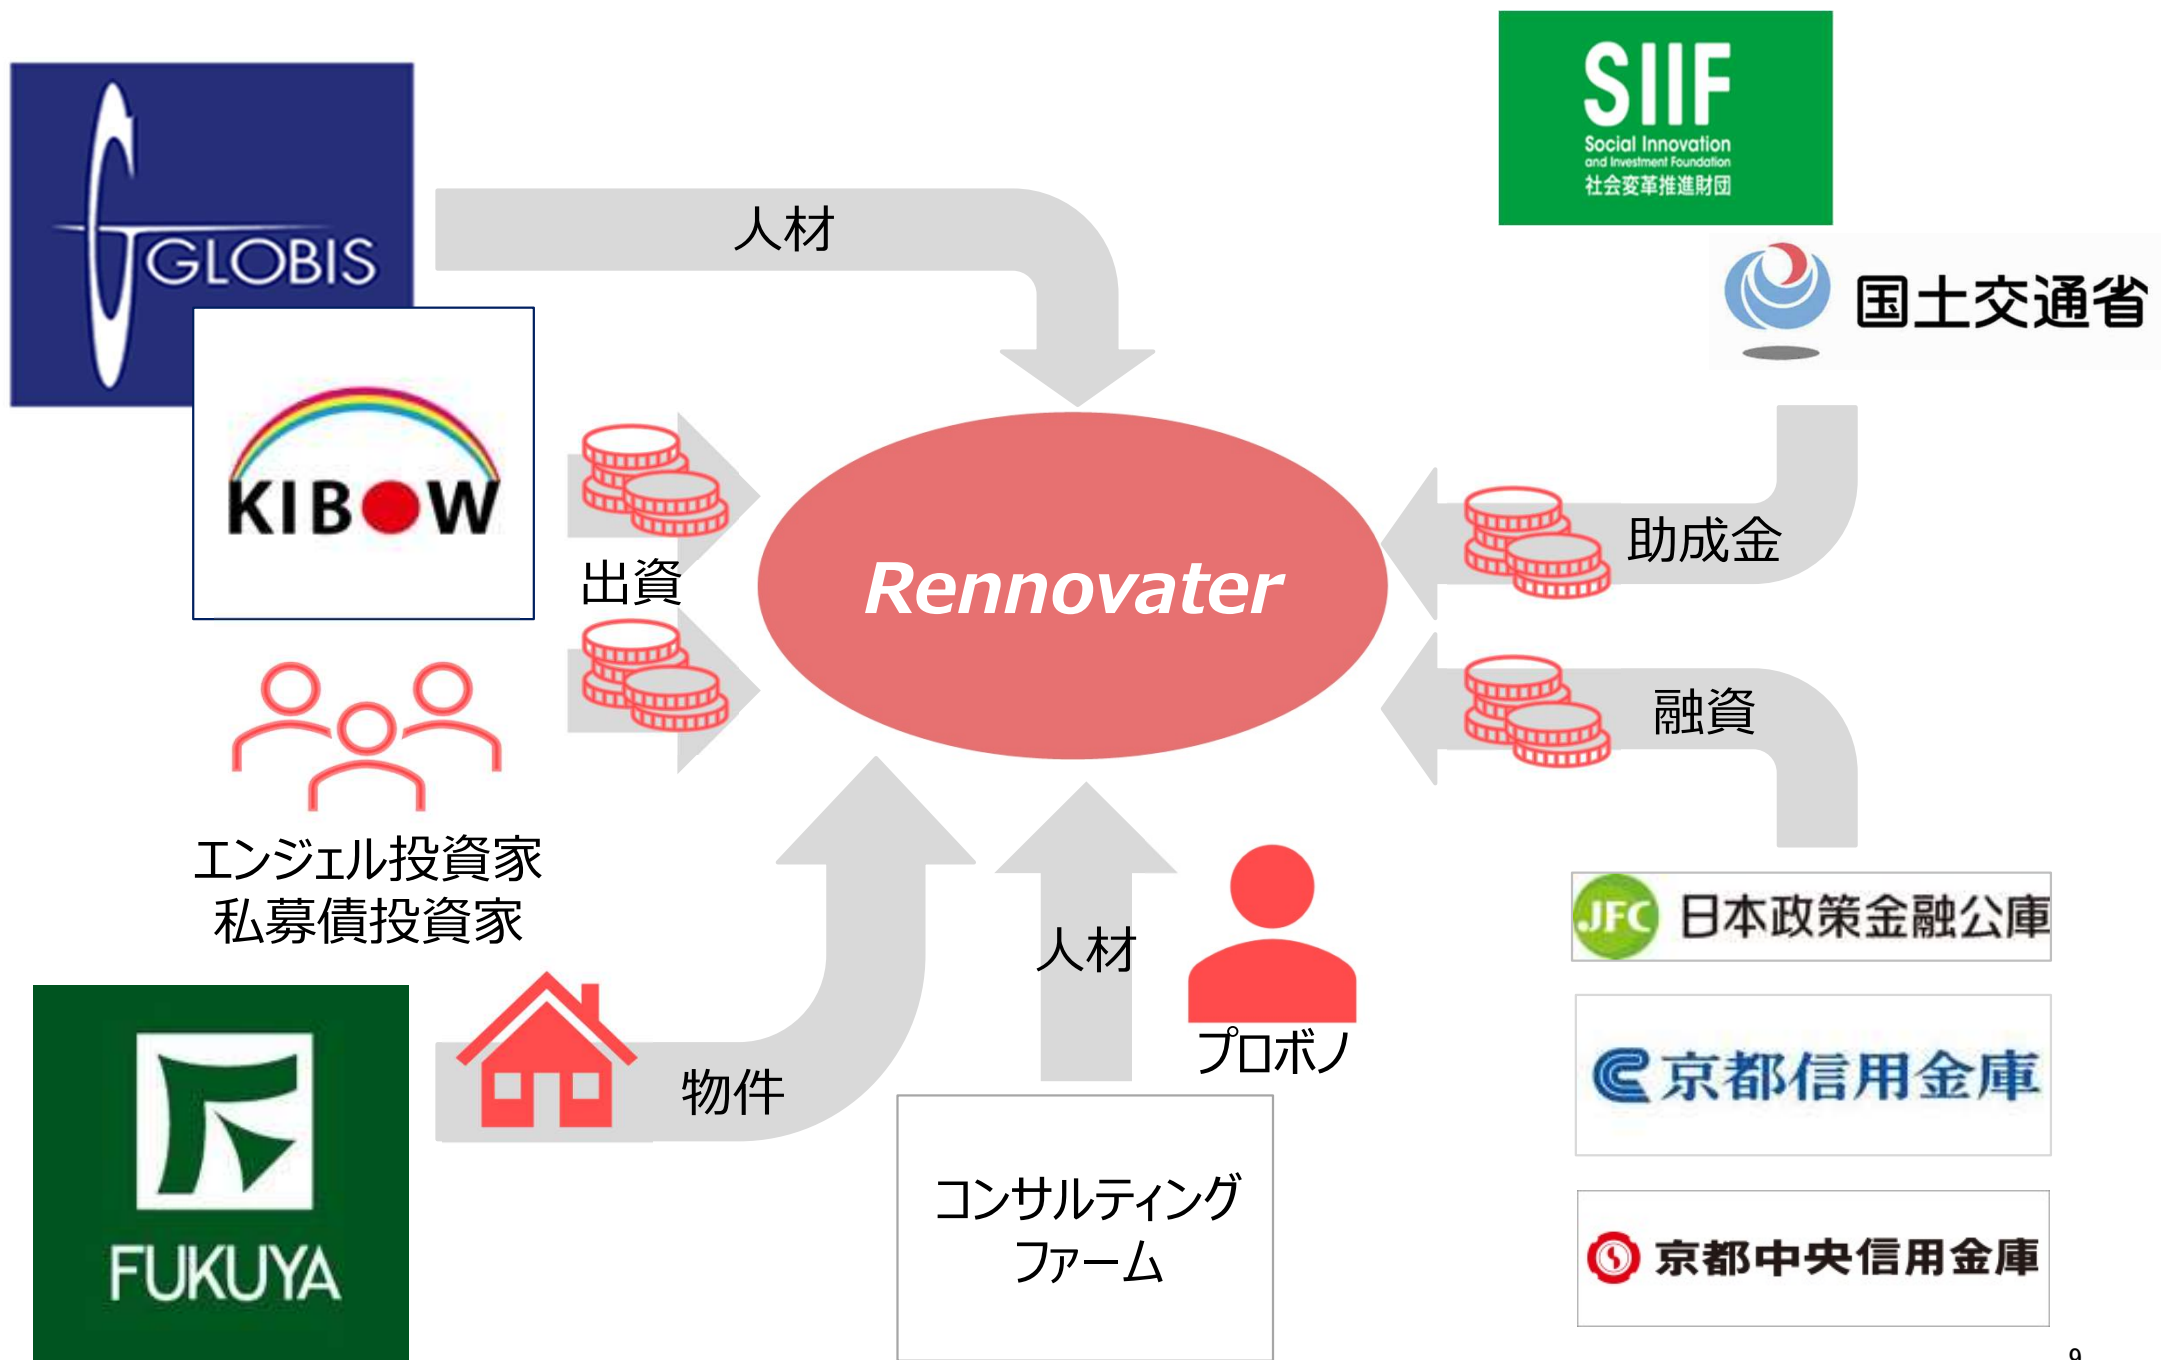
GLOBIS

人材

SIIF
Social Innovation and Investment Foundation
社会変革推進財団

国土交通省

KIBOW

出資

Rennovater

助成金

融資

エンジェル投資家
私募債投資家

JFC 日本政策金融公庫

京都信用金庫

京都中央信用金庫

人材

プロボノ

物件

FUKUYA

コンサルティング
ファーム

9